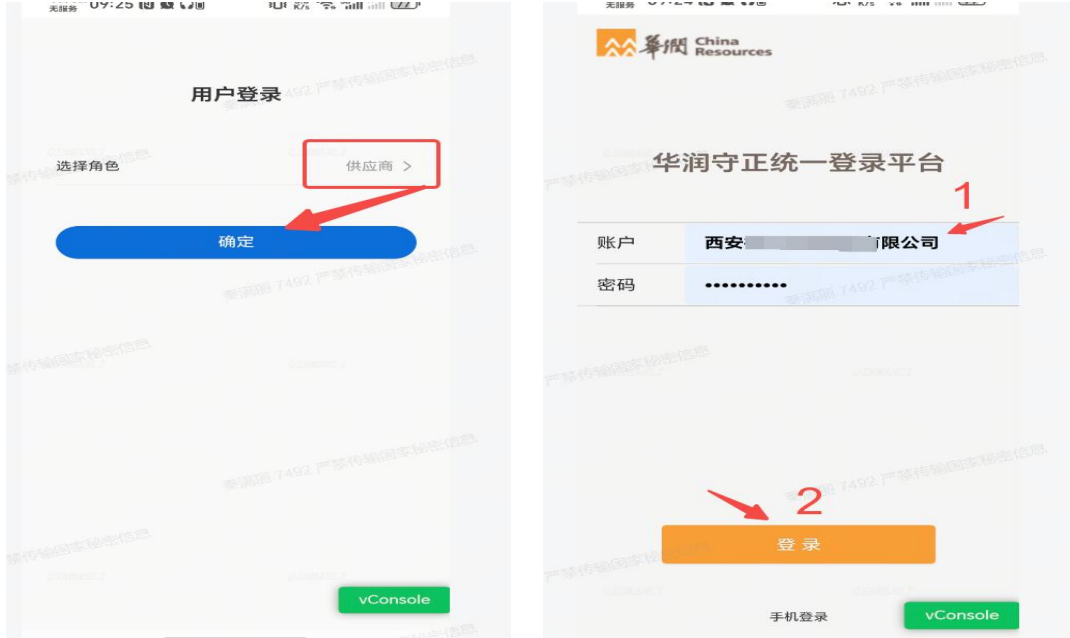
无服务 09:25

用户登录

选择角色 供应商 >

确定

vConsole

无服务 09:24

華潤 China Resources

华润守正统一登录平台

1

账户 西安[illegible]有限公司

密码 •••••••••••

2

登录

手机登录

vConsole

秦润丽 7492 严禁传输国家秘密信息